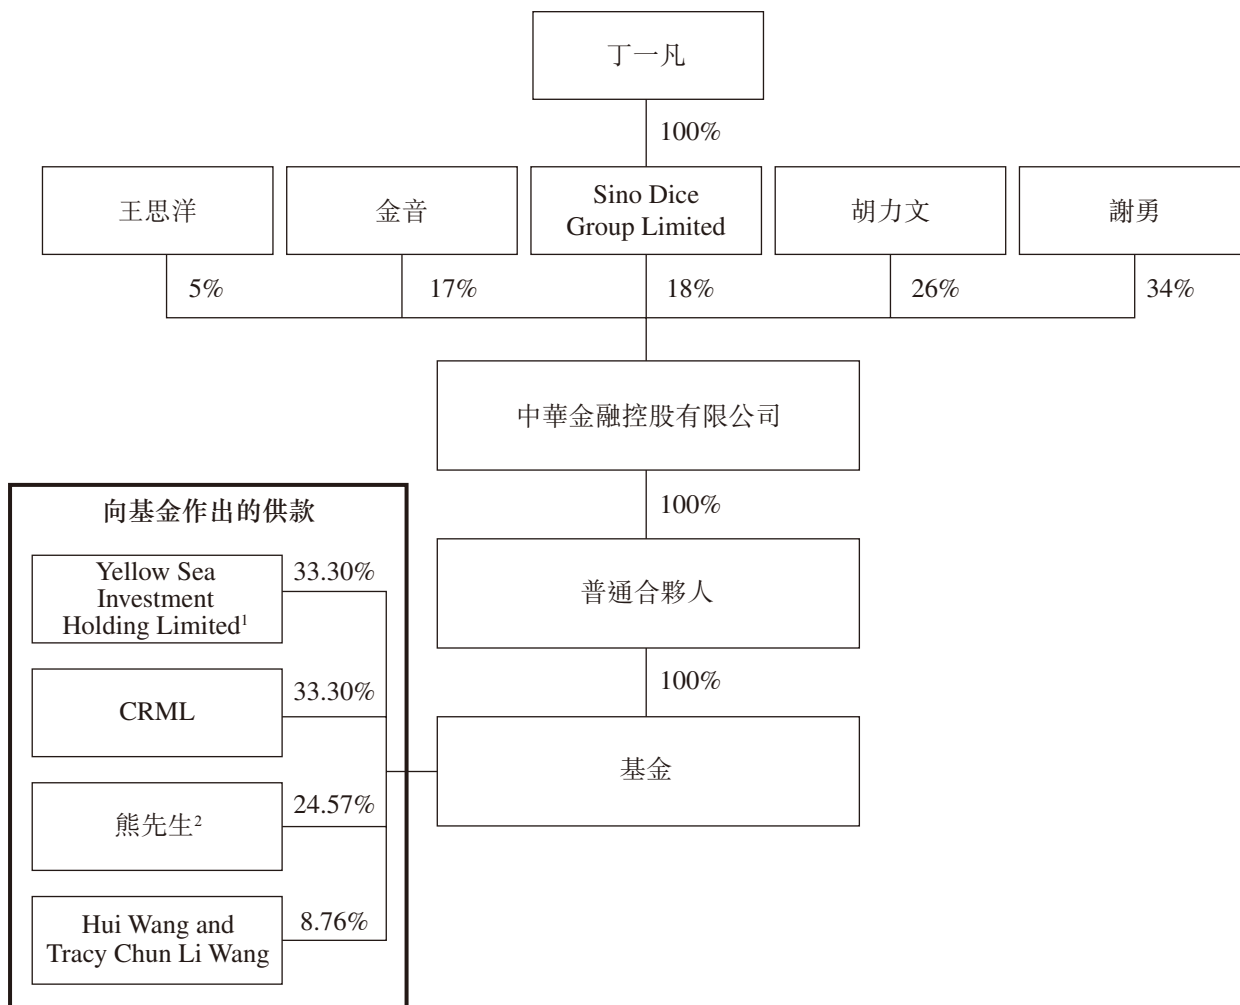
丁一凡

100%

王思洋

金音

Sino Dice Group Limited

胡力文

謝勇

5%

17%

18%

26%

34%

中華金融控股有限公司

100%

普通合夥人

100%

基金

向基金作出的供款

Yellow Sea Investment Holding Limited$^1$

33.30%

CRML

33.30%

熊先生$^2$

24.57%

Hui Wang and Tracy Chun Li Wang

8.76%